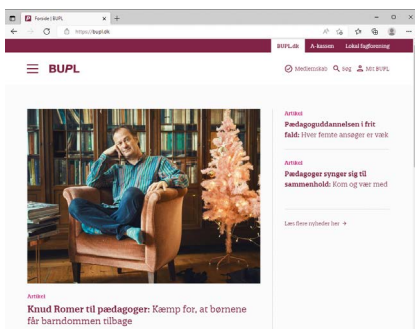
Forside | BUPL
https://bupl.dk

BUPL.dk A-kassen Lokal fagforening

BUPL

Medlemskab Søg Mit BUPL

Artikel
Knud Romer til pædagoger: Kæmp for, at børnene får barndommen tilbage

Artikel
Pædagoguddannelsen i frit fald: Hver femte ansøger er væk

Artikel
Pædagoger synger sig til sammenhold: Kom og vær med

Læs flere nyheder her →